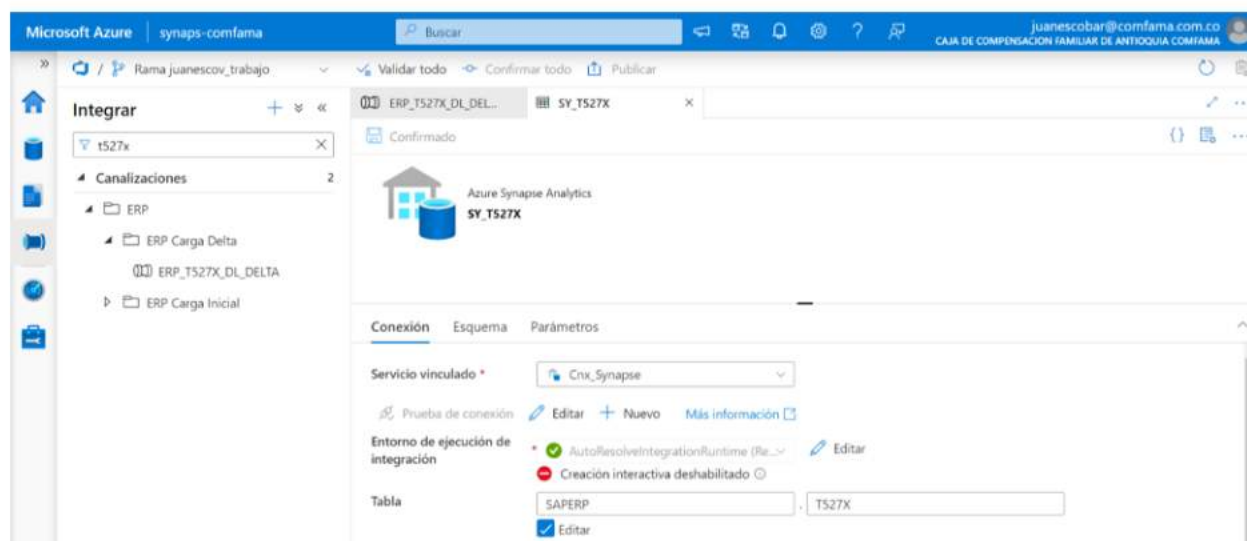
Microsoft Azure | synaps-comfama

Buscar

juanescobar@comfama.com.co
CAJA DE COMPENSACION FAMILIAR DE ANTIOQUIA COMFAMA

/ Rama juanescov_trabajo

Validar todo   Confirmar todo   Publicar

Integrar

t527x

Canalizaciones 2

ERP

ERP Carga Delta

ERP_T527X_DL_DELTA

ERP Carga Inicial

ERP_T527X_DL_DEL...   SY_T527X   ×

Confirmado

Azure Synapse Analytics
SY_T527X

Conexión   Esquema   Parámetros

Servicio vinculado *   Cnx_Synapse

Prueba de conexión   Editar   Nuevo   Más información

Entorno de ejecución de integración *   AutoResolveIntegrationRuntime (Re...   Editar

Creación interactiva deshabilitado

Tabla   SAPERP   . T527X

Editar